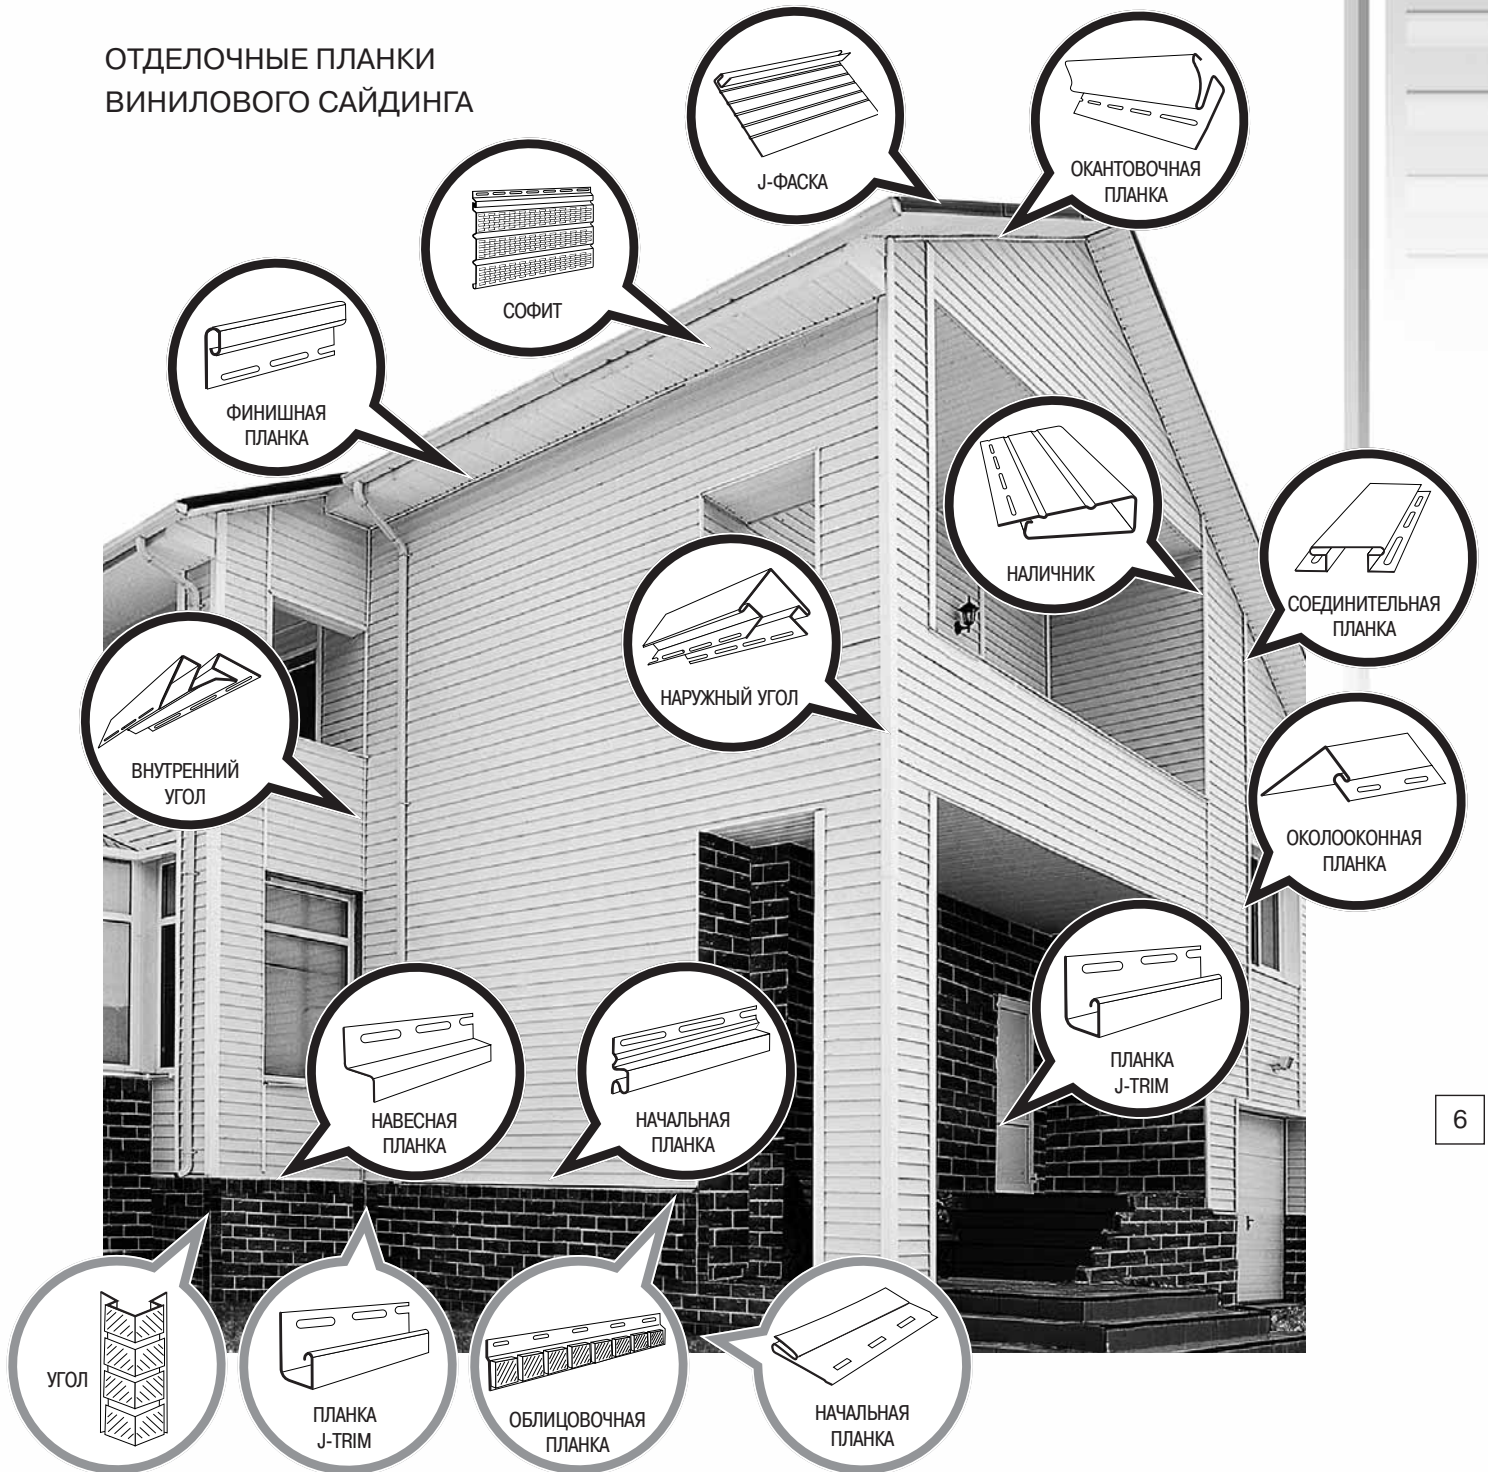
ОТДЕЛОЧНЫЕ ПЛАНКИ
ВИНИЛОВОГО САЙДИНГА

J-ФАСКА

ОКАНТОВОЧНАЯ ПЛАНКА

СОФИТ

ФИНИШНАЯ ПЛАНКА

НАЛИЧНИК

СОЕДИНИТЕЛЬНАЯ ПЛАНКА

НАРУЖНЫЙ УГОЛ

ВНУТРЕННИЙ УГОЛ

ОКОЛООКОННАЯ ПЛАНКА

ПЛАНКА J-TRIM

НАВЕСНАЯ ПЛАНКА

НАЧАЛЬНАЯ ПЛАНКА

6

УГОЛ

ПЛАНКА J-TRIM

ОБЛИЦОВОЧНАЯ ПЛАНКА

НАЧАЛЬНАЯ ПЛАНКА